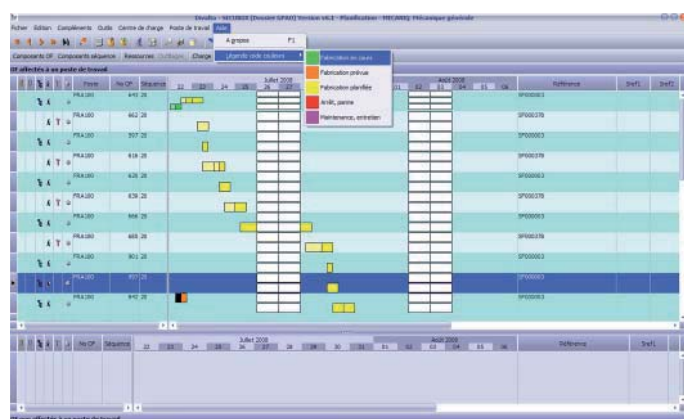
Divalto - SECUREX (Dossier GPAO) Version v6.1 - Planification - MECAREL Mécanique générale

Fichier Edition Compléments Outils Centre de charge Poste de travail Aide

A propos F1

Légende code couleurs

Fabrication en cours

Fabrication prévue

Fabrication planifiée

Arrêt, panne

Maintenance, entretien

Composants OF Composants séquence Ressources Outillages Charge

OF affectés à un poste de travail

| Poste | No OF | Séquence | Juillet 2008 | Août 2008 | Référence | Iref1 | Iref2 |
|---|---|---|---|---|---|---|---|
| FRA180 | 645 | 20 | | | SP000003 | | |
| FRA180 | 662 | 20 | | | SP000378 | | |
| FRA180 | 357 | 20 | | | SP000003 | | |
| FRA180 | 618 | 20 | | | SP000378 | | |
| FRA180 | 628 | 20 | | | SP000003 | | |
| FRA180 | 638 | 20 | | | SP000378 | | |
| FRA180 | 666 | 20 | | | SP000003 | | |
| FRA180 | 608 | 20 | | | SP000378 | | |
| FRA180 | 801 | 20 | | | SP000003 | | |
| FRA180 | 857 | 20 | | | SP000003 | | |
| FRA180 | 842 | 20 | | | SP000003 | | |

| No OF | Séquence | Juillet 2008 | Août 2008 | Référence | Iref1 |
|---|---|---|---|---|---|

OF non affectés à un poste de travail